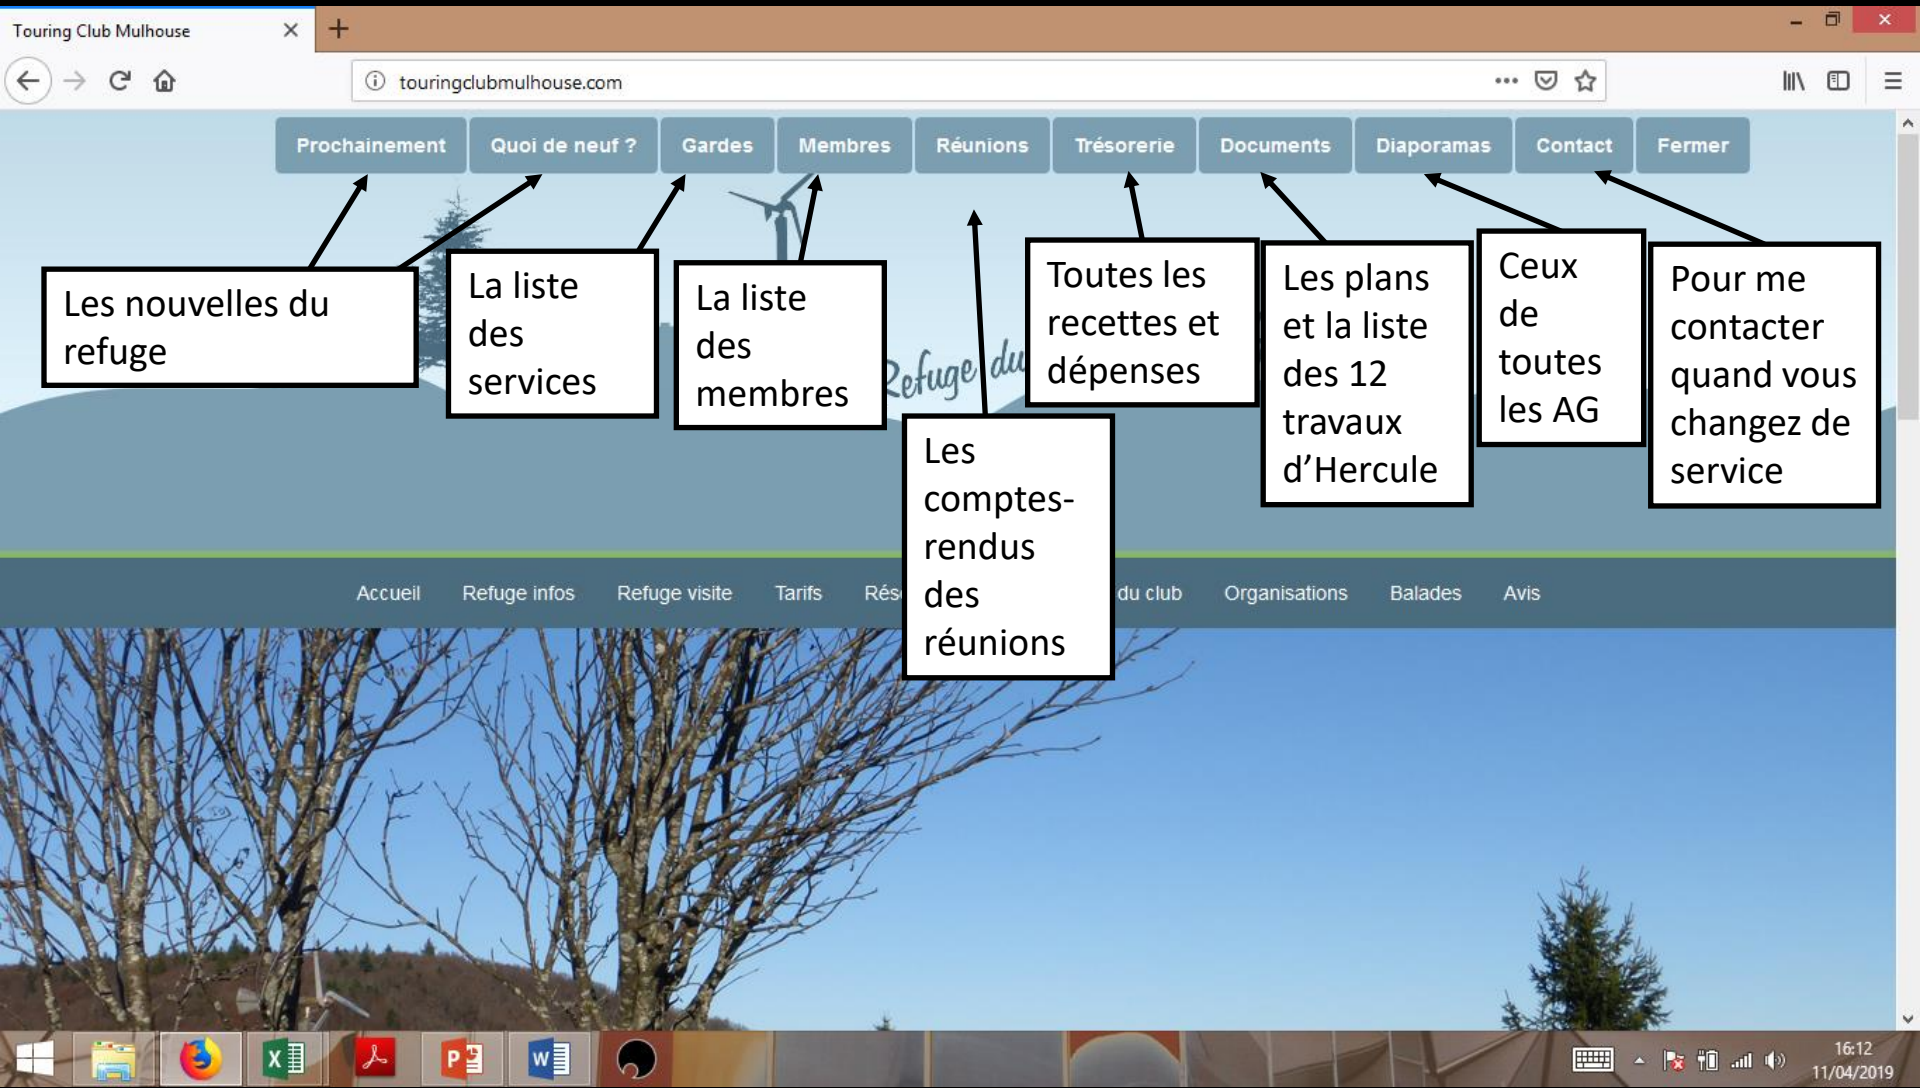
Touring Club Mulhouse

touringclubmulhouse.com

Prochainement | Quoi de neuf ? | Gardes | Membres | Réunions | Trésorerie | Documents | Diaporamas | Contact | Fermer

Les nouvelles du refuge

La liste des services

La liste des membres

Refuge du

Les comptes-rendus des réunions

Toutes les recettes et dépenses

Les plans et la liste des 12 travaux d'Hercule

Ceux de toutes les AG

Pour me contacter quand vous changez de service

Accueil Refuge infos Refuge visite Tarifs Rés du club Organisations Balades Avis

16:12
11/04/2019